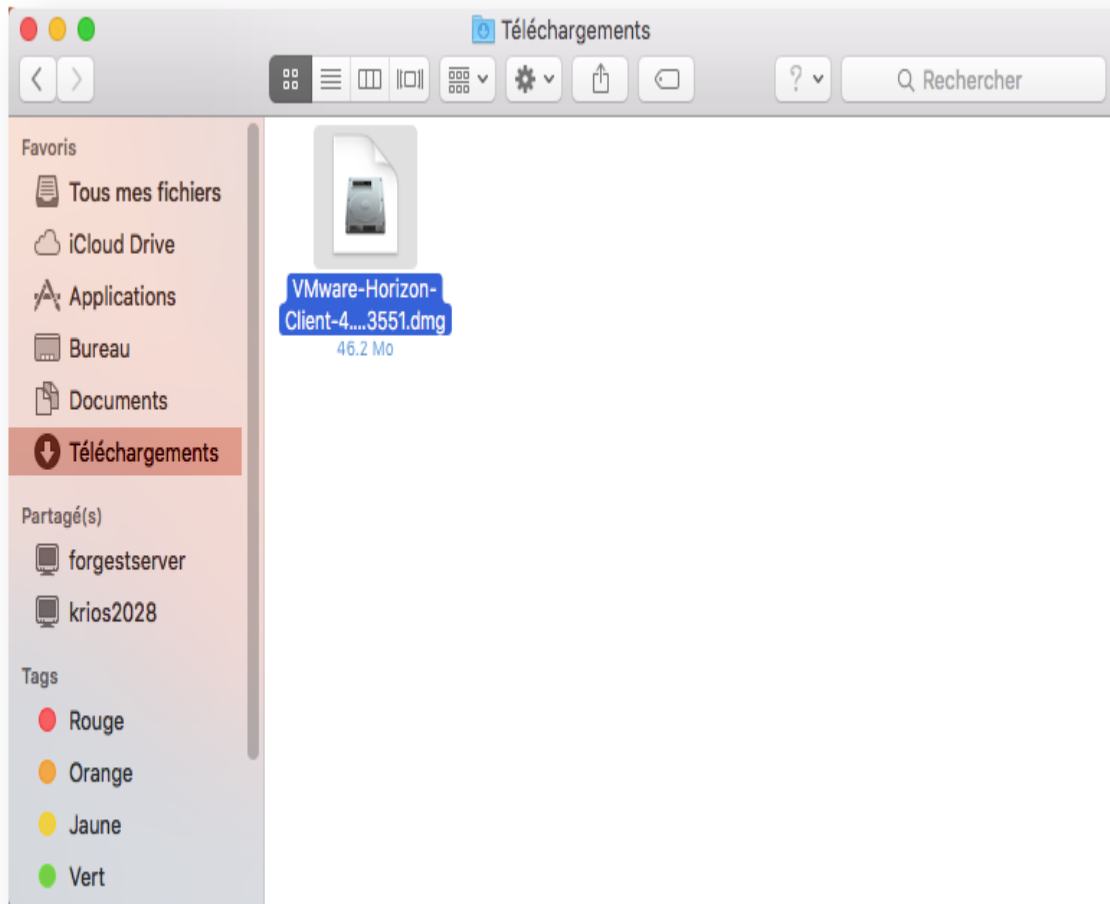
Téléchargements

Rechercher

Favoris
Tous mes fichiers
iCloud Drive
Applications
Bureau
Documents
Téléchargements

Partagé(s)
forgestserver
krios2028

Tags
Rouge
Orange
Jaune
Vert

VMware-Horizon-Client-4....3551.dmg
46.2 Mo